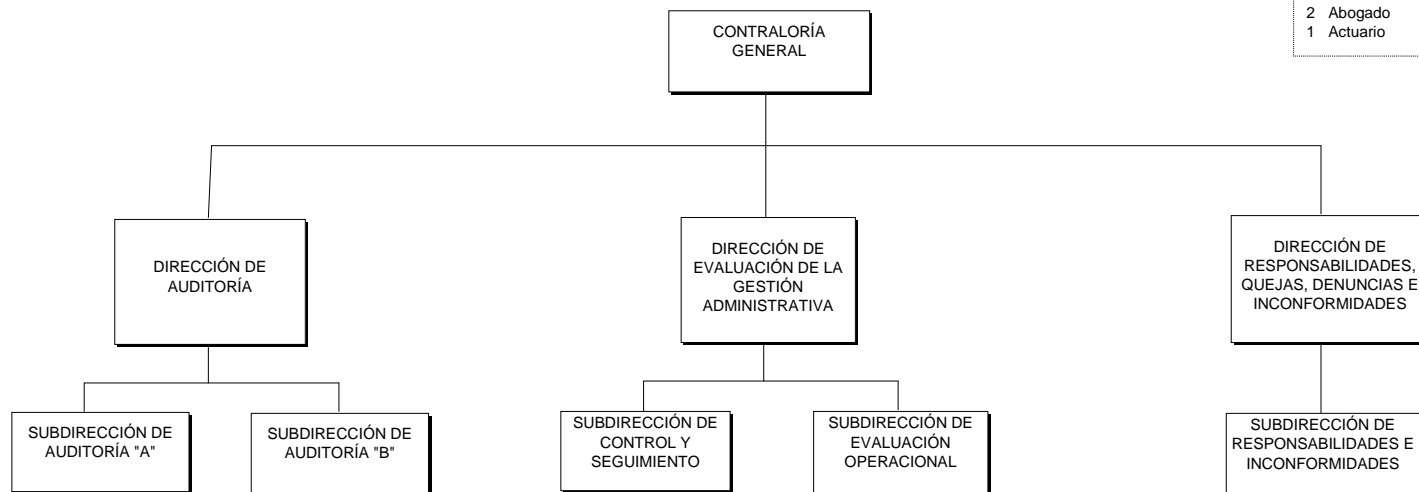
2 Abogado
1 Actuario

CONTRALORÍA GENERAL

DIRECCIÓN DE AUDITORÍA

DIRECCIÓN DE EVALUACIÓN DE LA GESTIÓN ADMINISTRATIVA

DIRECCIÓN DE RESPONSABILIDADES, QUEJAS, DENUNCIAS E INCONFORMIDADES

SUBDIRECCIÓN DE AUDITORÍA "A"

SUBDIRECCIÓN DE AUDITORÍA "B"

SUBDIRECCIÓN DE CONTROL Y SEGUIMIENTO

SUBDIRECCIÓN DE EVALUACIÓN OPERACIONAL

SUBDIRECCIÓN DE RESPONSABILIDADES E INCONFORMIDADES